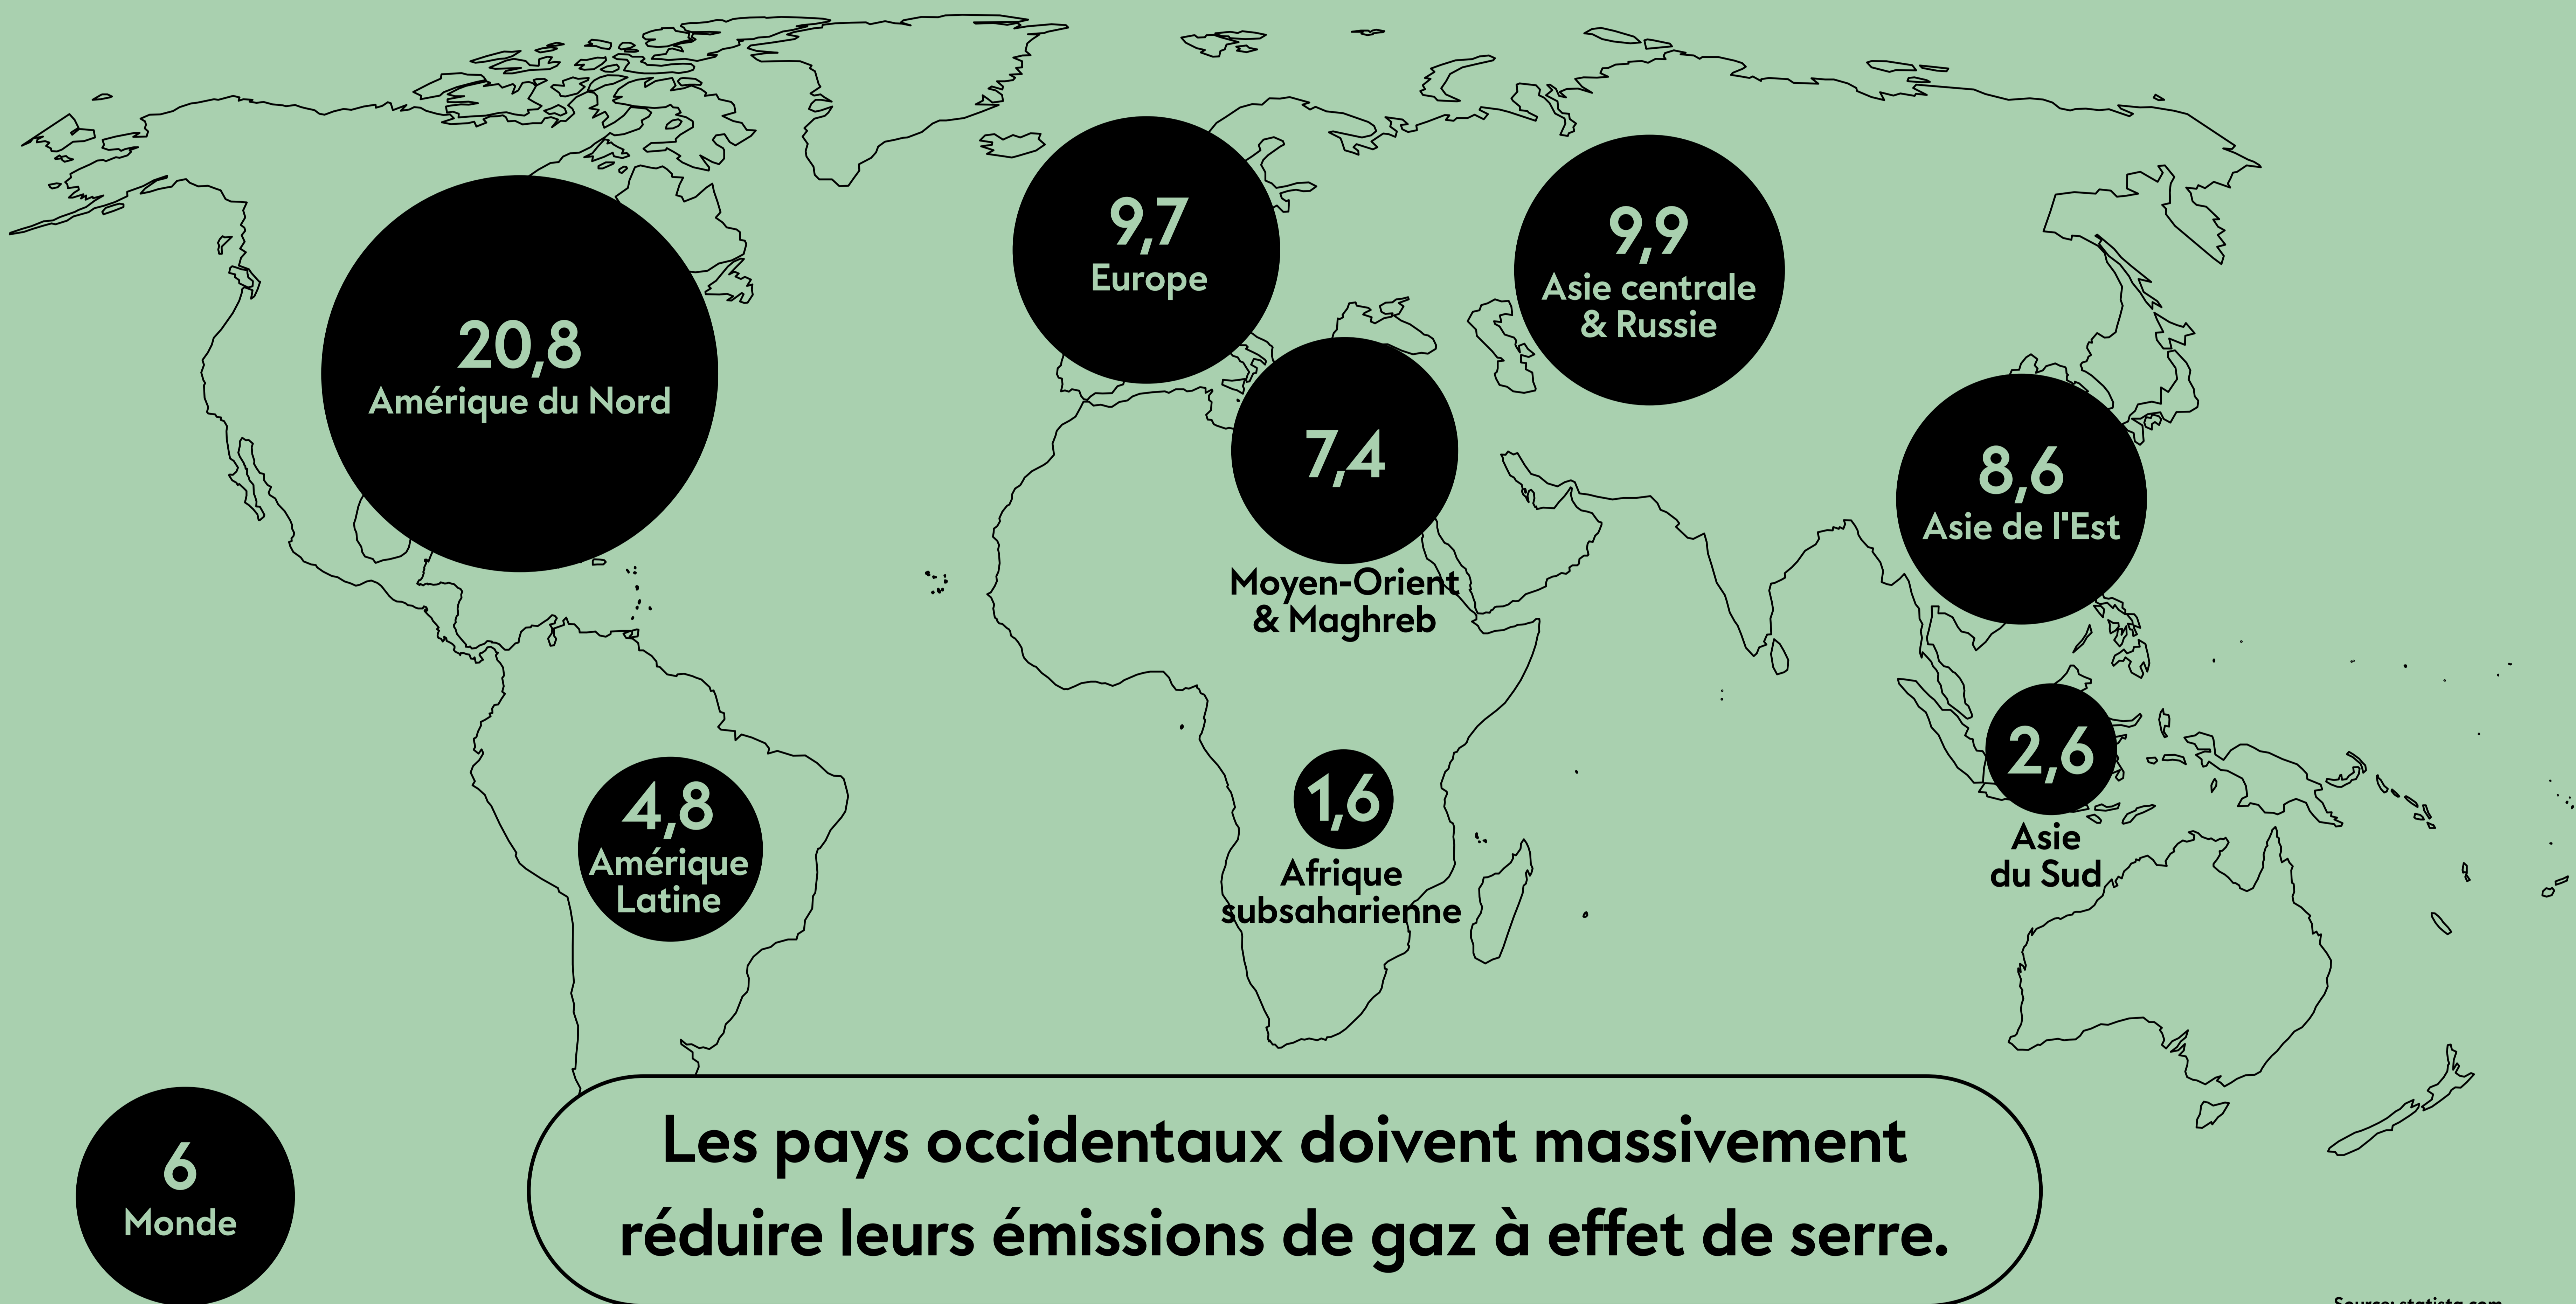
20,8
Amérique du Nord

9,7
Europe

9,9
Asie centrale & Russie

7,4
Moyen-Orient & Maghreb

8,6
Asie de l'Est

4,8
Amérique Latine

1,6
Afrique subsaharienne

2,6
Asie du Sud

6
Monde

Les pays occidentaux doivent massivement réduire leurs émissions de gaz à effet de serre.

Source: statista.com